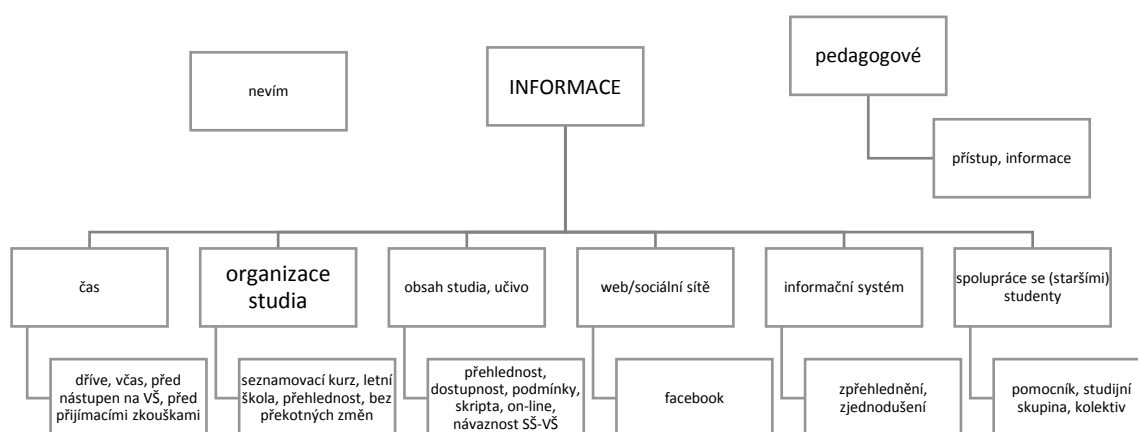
nevím

INFORMACE

pedagogové

přístup, informace

čas

dříve, včas, před nástupen na VŠ, před přijímacími zkouškami

organizace studia

seznamovací kurz, letní škola, přehlednost, bez překotných změn

obsah studia, učivo

přehlednost, dostupnost, podmínky, skripta, on-line, návaznost SŠ-VŠ

web/sociální sítě

facebook

informační systém

zpřehlednění, zjednodušení

spolupráce se (staršími) studenty

pomocník, studijní skupina, kolektiv